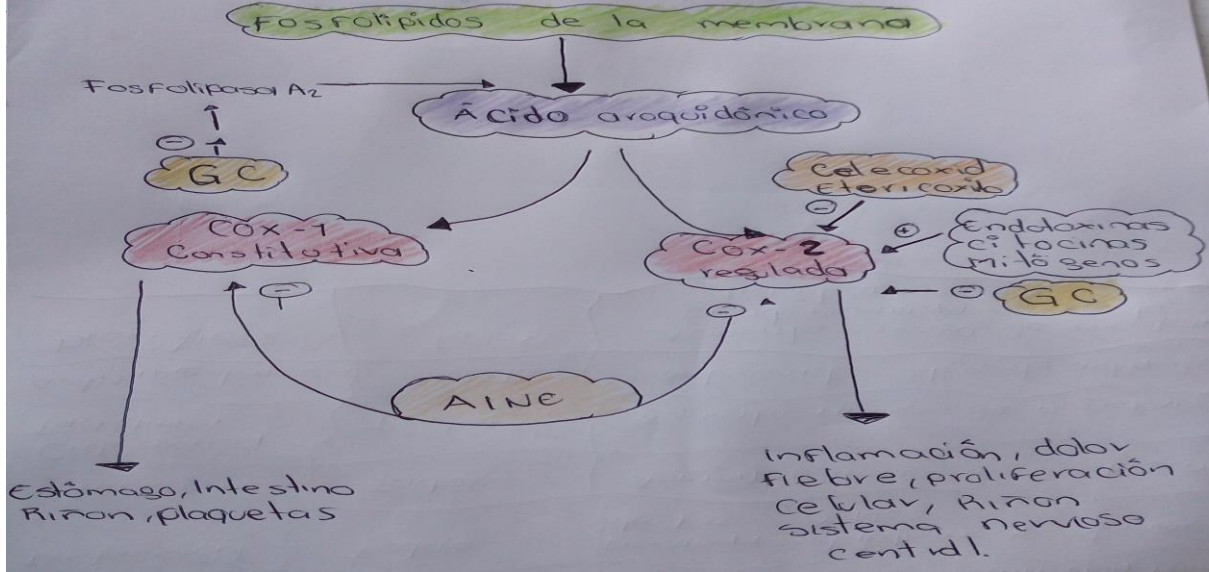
Fosfolipidos de la membrana

Fosfolipasa $A_2$

Ácido araquidónico

⊖

GC

Celecoxib
Etoricoxib

⊖

⊕

Endotoxinas
citocinas
mitógenos

COX-1
Constitutiva

COX-2
regulada

⊖

⊖

⊖

GC

AINE

Estómago, Intestino
Riñon, plaquetas

Inflamación, dolor
fiebre, proliferación
celular, Riñon
sistema nervioso
central.